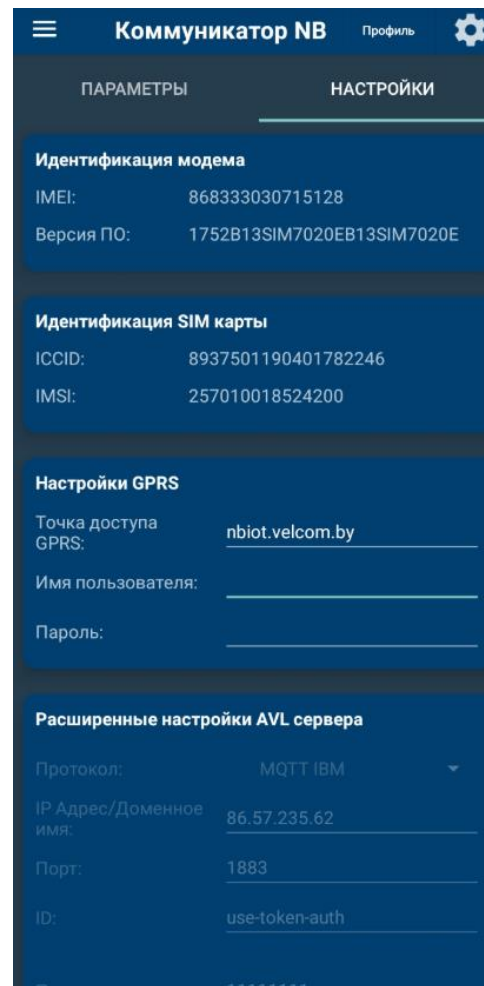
Коммуникатор NB Профиль

ПАРАМЕТРЫ НАСТРОЙКИ

Идентификация модема

IMEI: 868333030715128

Версия ПО: 1752B13SIM7020EB13SIM7020E

Идентификация SIM карты

ICCID: 8937501190401782246

IMSI: 257010018524200

Настройки GPRS

Точка доступа GPRS: nbiot.velcom.by

Имя пользователя:

Пароль:

Расширенные настройки AVL сервера

Протокол: MQTT IBM

IP Адрес/Доменное имя: 86.57.235.62

Порт: 1883

ID: use-token-auth

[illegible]